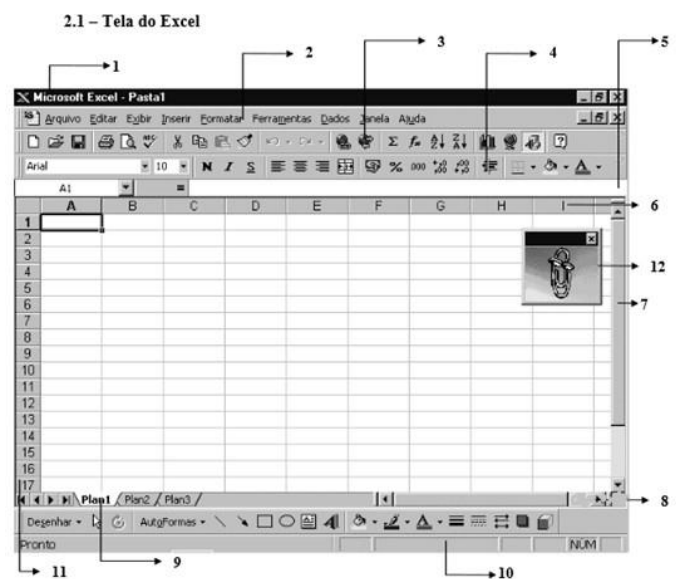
2.1 – Tela do Excel

1
2
3
4
5

Microsoft Excel - Pasta1

Arquivo Editar Exibir Inserir Formatar Ferramentas Dados Janela Ajuda

Arial 10 N I S

A1 =

| | A | B | C | D | E | F | G | H | I |
|---|---|---|---|---|---|---|---|---|---|
| 1 | | | | | | | | | |
| 2 | | | | | | | | | |
| 3 | | | | | | | | | |
| 4 | | | | | | | | | |
| 5 | | | | | | | | | |
| 6 | | | | | | | | | |
| 7 | | | | | | | | | |
| 8 | | | | | | | | | |
| 9 | | | | | | | | | |
| 10 | | | | | | | | | |
| 11 | | | | | | | | | |
| 12 | | | | | | | | | |
| 13 | | | | | | | | | |
| 14 | | | | | | | | | |
| 15 | | | | | | | | | |
| 16 | | | | | | | | | |
| 17 | | | | | | | | | |

6
12
7

Plan1 Plan2 Plan3

8

Desenhar AutoFormas

Pronto NUM

9
11
10